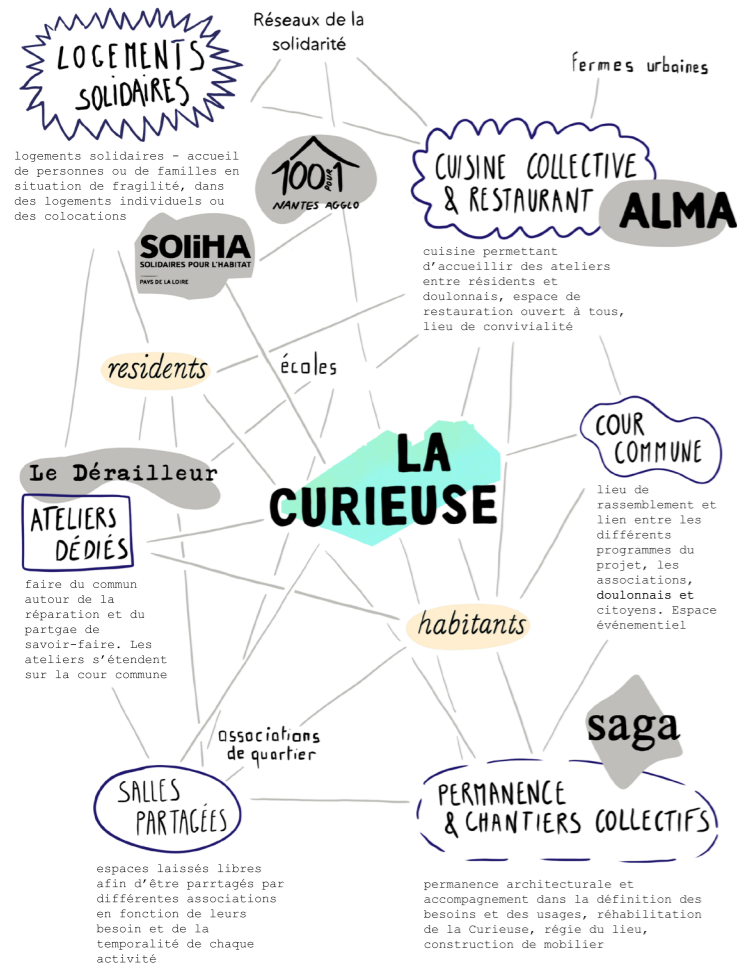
LOGEMENTS SOLIDAIRES

Réseaux de la solidarité

fermes urbaines

logements solidaires - accueil de personnes ou de familles en situation de fragilité, dans des logements individuels ou des colocations

1001 POUR NANTES AGGLO

CUISINE COLLECTIVE & RESTAURANT

ALMA

SOLiHA SOLIDAIRES POUR L'HABITAT PAYS DE LA LOIRE

cuisine permettant d'accueillir des ateliers entre résidents et doulonnais, espace de restauration ouvert à tous, lieu de convivialité

résidents

écoles

COUR COMMUNE

Le Dérailleur

LA CURIEUSE

ATELIERS DÉDIÉS

lieu de rassemblement et lien entre les différents programmes du projet, les associations, doulonnais et citoyens. Espace événementiel

faire du commun autour de la réparation et du partgae de savoir-faire. Les ateliers s'étendent sur la cour commune

habitants

saga

associations de quartier

SALLES PARTAGÉES

PERMANENCE & CHANTIERS COLLECTIFS

espaces laissés libres afin d'être parrtagés par différentes associations en fonction de leurs besoin et de la temporalité de chaque activité

permanence architecturale et accompagnement dans la définition des besoins et des usages, réhabilitation de la Curieuse, régie du lieu, construction de mobilier